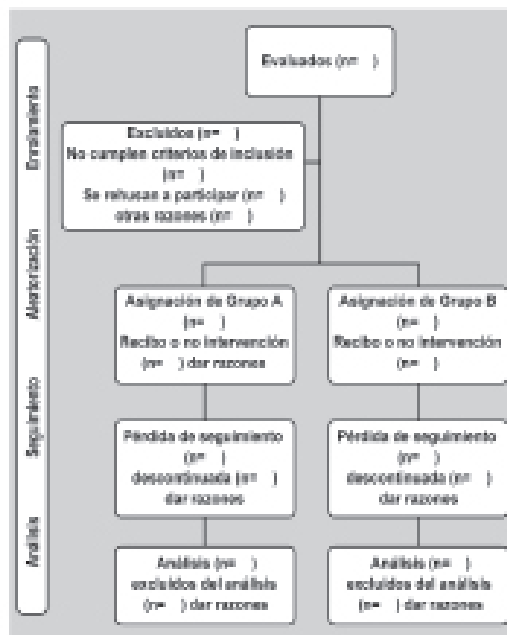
Enrolamiento

Aleatorización

Seguimiento

Análisis

Evaluados (n= )

Excluidos (n= )
No cumplen criterios de inclusión (n= )
Se rehusan a participar (n= )
otras razones (n= )

Asignación de Grupo A
(n= )
Recibe o no intervención
(n= ) dar razones

Asignación de Grupo B
(n= )
Recibe o no intervención
(n= )

Pérdida de seguimiento
(n= )
descontinuada (n= )
dar razones

Pérdida de seguimiento
(n= )
descontinuada (n= )
dar razones

Análisis (n= )
excluidos del análisis
(n= ) dar razones

Análisis (n= )
excluidos del análisis
(n= ) dar razones